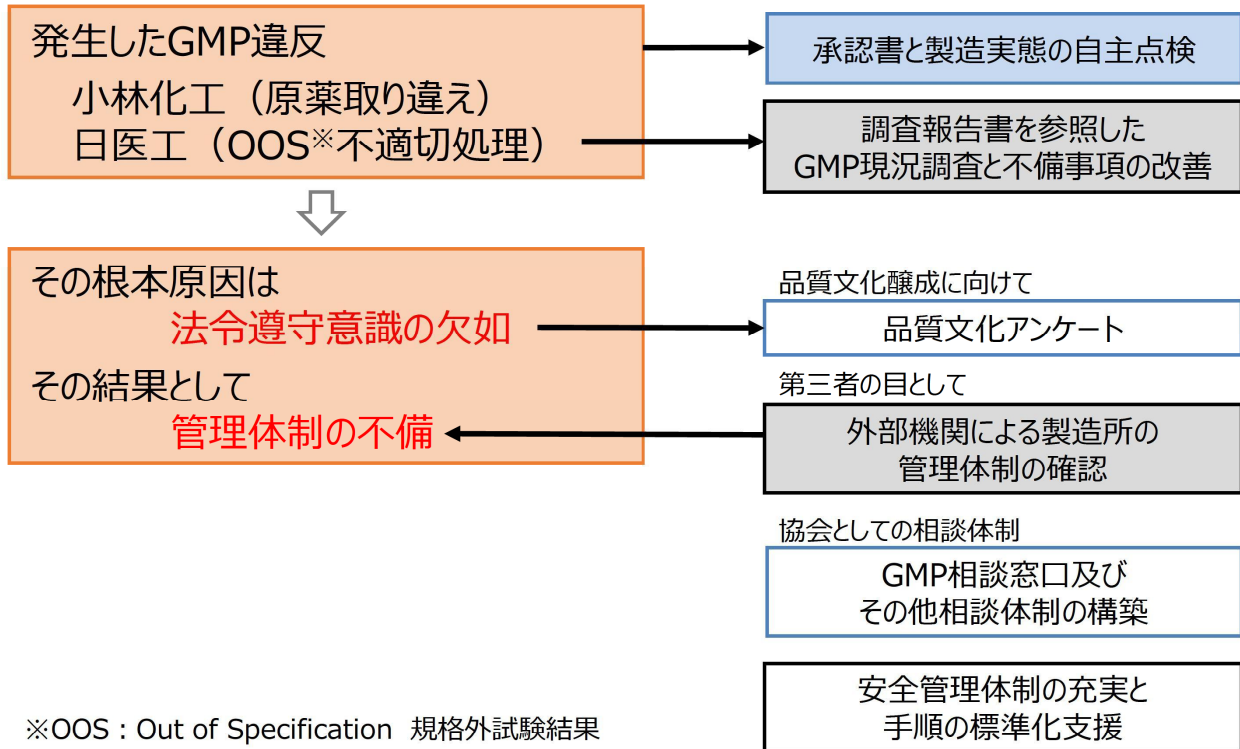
発生したGMP違反
小林化工（原薬取り違え）
日医工（OOS※不適切処理）

承認書と製造実態の自主点検

調査報告書を参照した
GMP現況調査と不備事項の改善

その根本原因は
法令遵守意識の欠如
その結果として
管理体制の不備

品質文化醸成に向けて
品質文化アンケート

第三者の目として
外部機関による製造所の
管理体制の確認

協会としての相談体制
GMP相談窓口及び
その他相談体制の構築

安全管理体制の充実と
手順の標準化支援

※OOS：Out of Specification 規格外試験結果